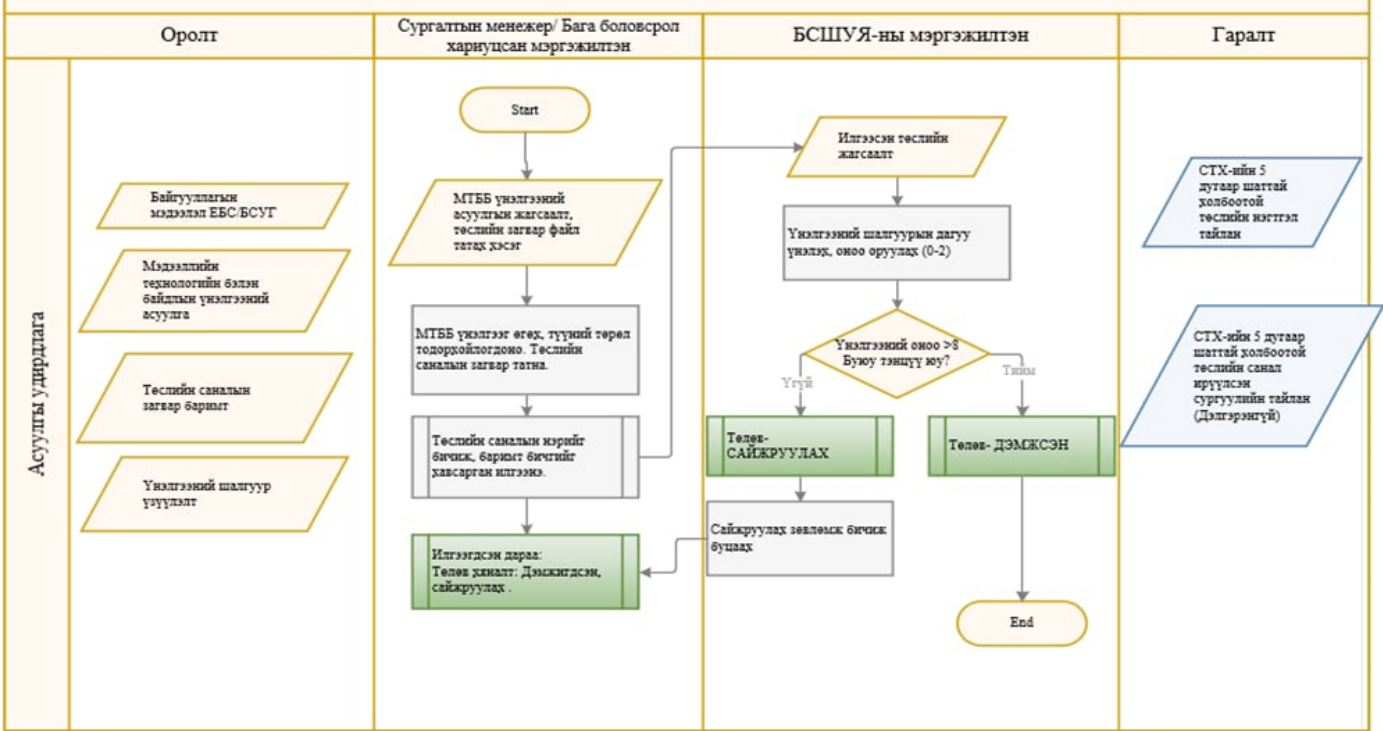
| Оролт | Сургалтын менежер/ Бага боловсрол хариуцсан мэргэжилтэн | БСШУЯ-ны мэргэжилтэн | Гаралт |
|---|---|---|---|

Асуулгы удирдлага

Байгууллагын мэдээлэл ЕБС/БСУГ

Мэдээллийн технологийн бэлэн байдлын үнэлгээний асуулга

Төслийн саналын загвар баримт

Үнэлгээний шалгуур үзүүлэлт

Start

МТББ үнэлгээний асуулгын жагсаалт, төслийн загвар файл татах хэсэг

МТББ үнэлгээг өгөх, түүний төрөл тодорхойлогдоно. Төслийн саналын загвар татна.

Төслийн саналын нэрийг бичиж, баримт бичгийг хавсарган илгээнэ.

Илгээгдсэн дараа: Төлөв хяналт: Дэмжигдсэн, сайжруулах .

Илгээсэн төслийн жагсаалт

Үнэлгээний шалгуурын дагуу үнэлэх, оноо оруулах (0-2)

Үнэлгээний оноо >8 Буюу тэнцүү юу?

Үгүй

Тийм

Төлөв- САЙЖРУУЛАХ

Төлөв- ДЭМЖСЭН

Сайжруулах зөвлөмж бичиж буцаах

End

СТХ-ийн 5 дугаар шаттай холбоотой төслийн нэгтгэл тайлан

СТХ-ийн 5 дугаар шаттай холбоотой төслийн санал ирүүлсэн сургуулийн тайлан (Дэлгэрэнгүй)